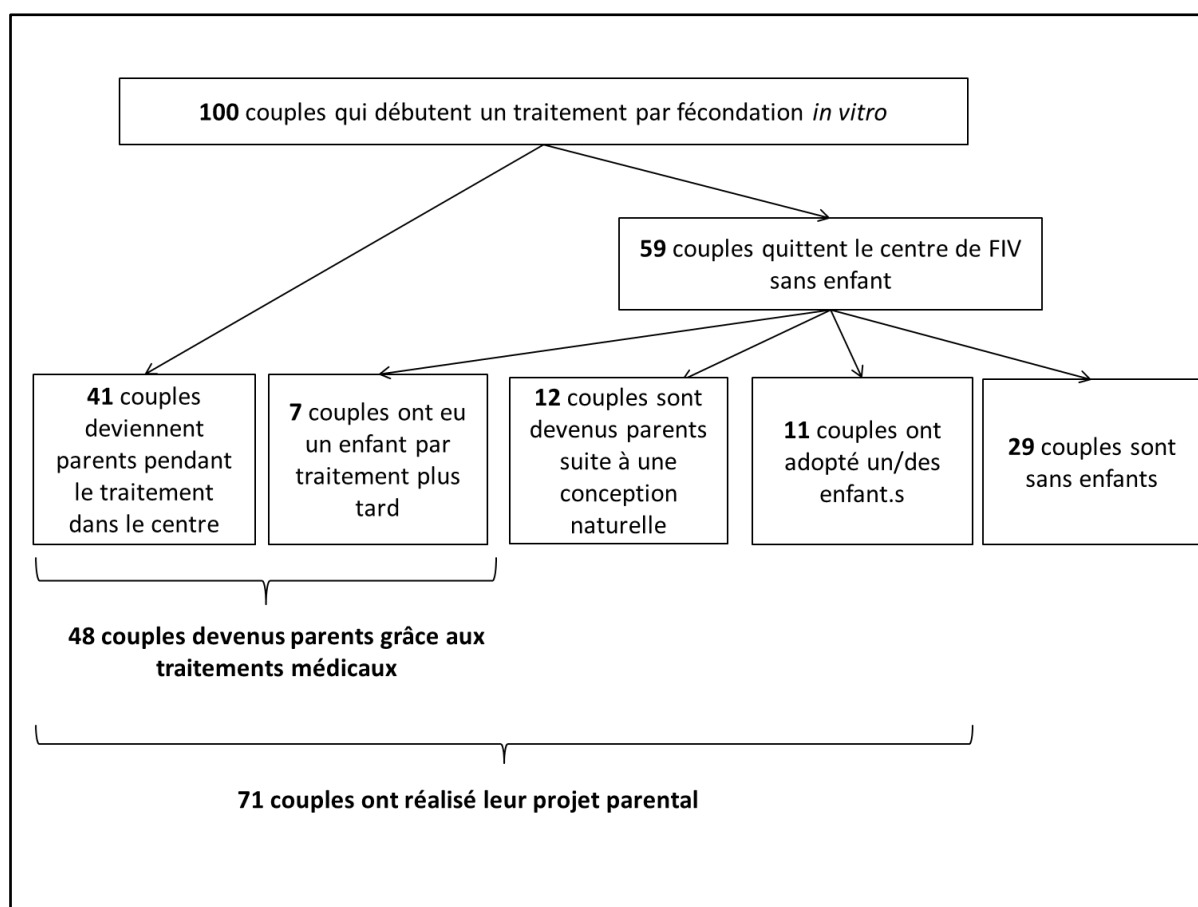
100 couples qui débutent un traitement par fécondation *in vitro*

59 couples quittent le centre de FIV sans enfant

41 couples deviennent parents pendant le traitement dans le centre

7 couples ont eu un enfant par traitement plus tard

12 couples sont devenus parents suite à une conception naturelle

11 couples ont adopté un/des enfant.s

29 couples sont sans enfants

48 couples devenus parents grâce aux traitements médicaux

71 couples ont réalisé leur projet parental